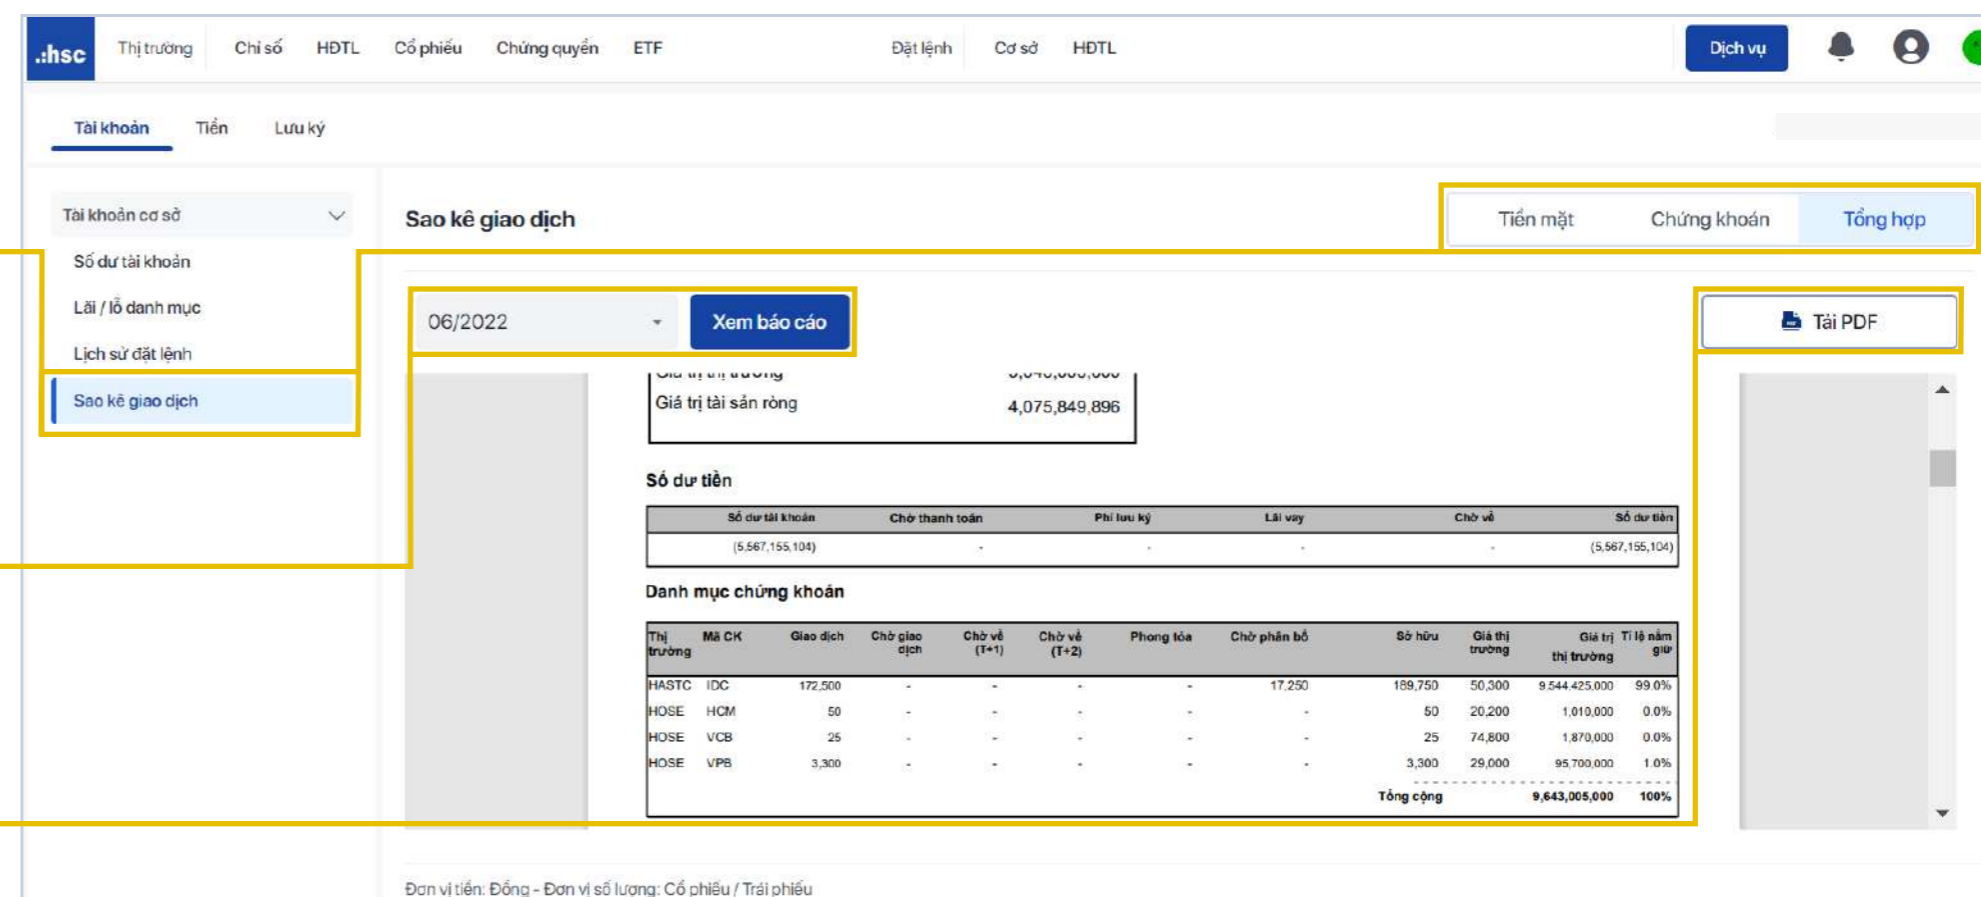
.hsc Thị trường Chỉ số HĐTL Cổ phiếu Chứng quyền ETF Đặt lệnh Cơ sở HĐTL Dịch vụ

Tài khoản Tiền Lưu ký

Tài khoản cơ sở
Số dư tài khoản
Lãi / lỗ danh mục
Lịch sử đặt lệnh
Sao kê giao dịch

Sao kê giao dịch

Tiền mặt Chứng khoán Tổng hợp

06/2022 Xem báo cáo

Tải PDF

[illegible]
Giá trị tài sản ròng 4,075,849,896

Số dư tiền

| Số dư tài khoản | Chờ thanh toán | Phí lưu ký | Lãi vay | Chờ về | Số dư tiền |
|---|---|---|---|---|---|
| (5,567,155,104) | - | - | - | - | (5,567,155,104) |

Danh mục chứng khoán

| Thị trường | Mã CK | Giao dịch | Chờ giao dịch | Chờ về (T+1) | Chờ về (T+2) | Phong tỏa | Chờ phân bổ | Sở hữu | Giá thị trường | Giá trị thị trường | Tỉ lệ nắm giữ |
|---|---|---|---|---|---|---|---|---|---|---|---|
| HASTC | IDC | 172,500 | - | - | - | - | 17,250 | 189,750 | 50,300 | 9,544,425,000 | 99.0% |
| HOSE | HCM | 50 | - | - | - | - | - | 50 | 20,200 | 1,010,000 | 0.0% |
| HOSE | VCB | 25 | - | - | - | - | - | 25 | 74,800 | 1,870,000 | 0.0% |
| HOSE | VPB | 3,300 | - | - | - | - | - | 3,300 | 29,000 | 95,700,000 | 1.0% |
| | | | | | | | | Tổng cộng | | 9,643,005,000 | 100% |

Đơn vị tiền: Đồng - Đơn vị số lượng: Cổ phiếu / Trái phiếu